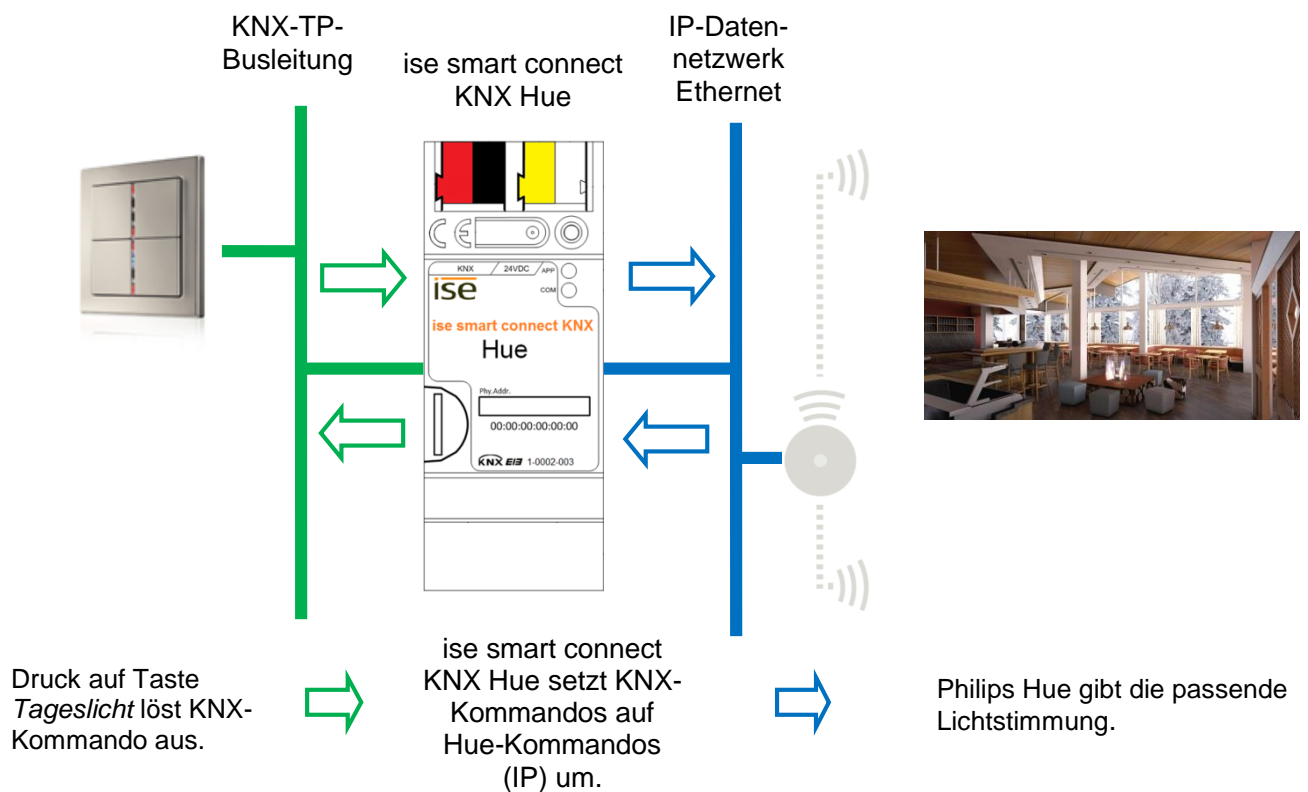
KNX-TP-Busleitung

ise smart connect KNX Hue

IP-Datennetzwerk Ethernet

KNX 24VDC APP COM

ise

ise smart connect KNX

Hue

Phy.Addr.

00:00:00:00:00:00

KNX EIB 1-0002-003

Druck auf Taste *Tageslicht* löst KNX-Kommando aus.

ise smart connect KNX Hue setzt KNX-Kommandos auf Hue-Kommandos (IP) um.

Philips Hue gibt die passende Lichtstimmung.